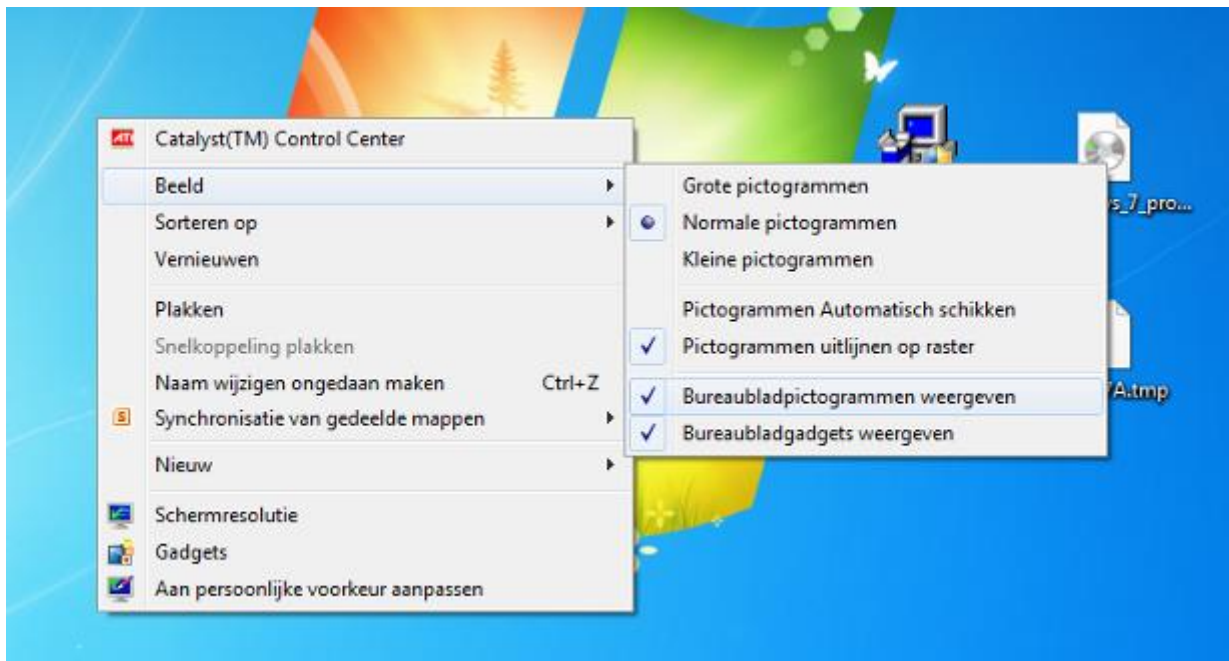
Catalyst(TM) Control Center
Beeld
Sorteren op
Vernieuwen
Plakken
Snelkoppeling plakken
Naam wijzigen ongedaan maken Ctrl+Z
Synchronisatie van gedeelde mappen
Nieuw
Schermresolutie
Gadgets
Aan persoonlijke voorkeur aanpassen

Grote pictogrammen
Normale pictogrammen
Kleine pictogrammen
Pictogrammen Automatisch schikken
Pictogrammen uitlijnen op raster
Bureaubladpictogrammen weergeven
Bureaubladgadgets weergeven

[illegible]s_7_pro...
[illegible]A.tmp